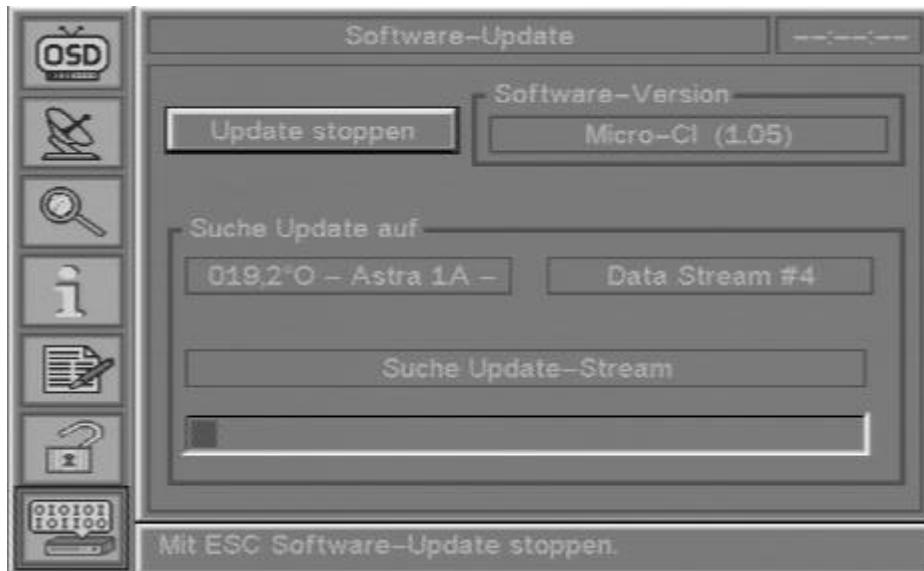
OSD

Software-Update

--:--:--

Update stoppen

Software-Version

Micro-CI (1.05)

Suche Update auf

019.2°O – Astra 1A –

Data Stream #4

Suche Update-Stream

010101
101100

Mit ESC Software-Update stoppen.